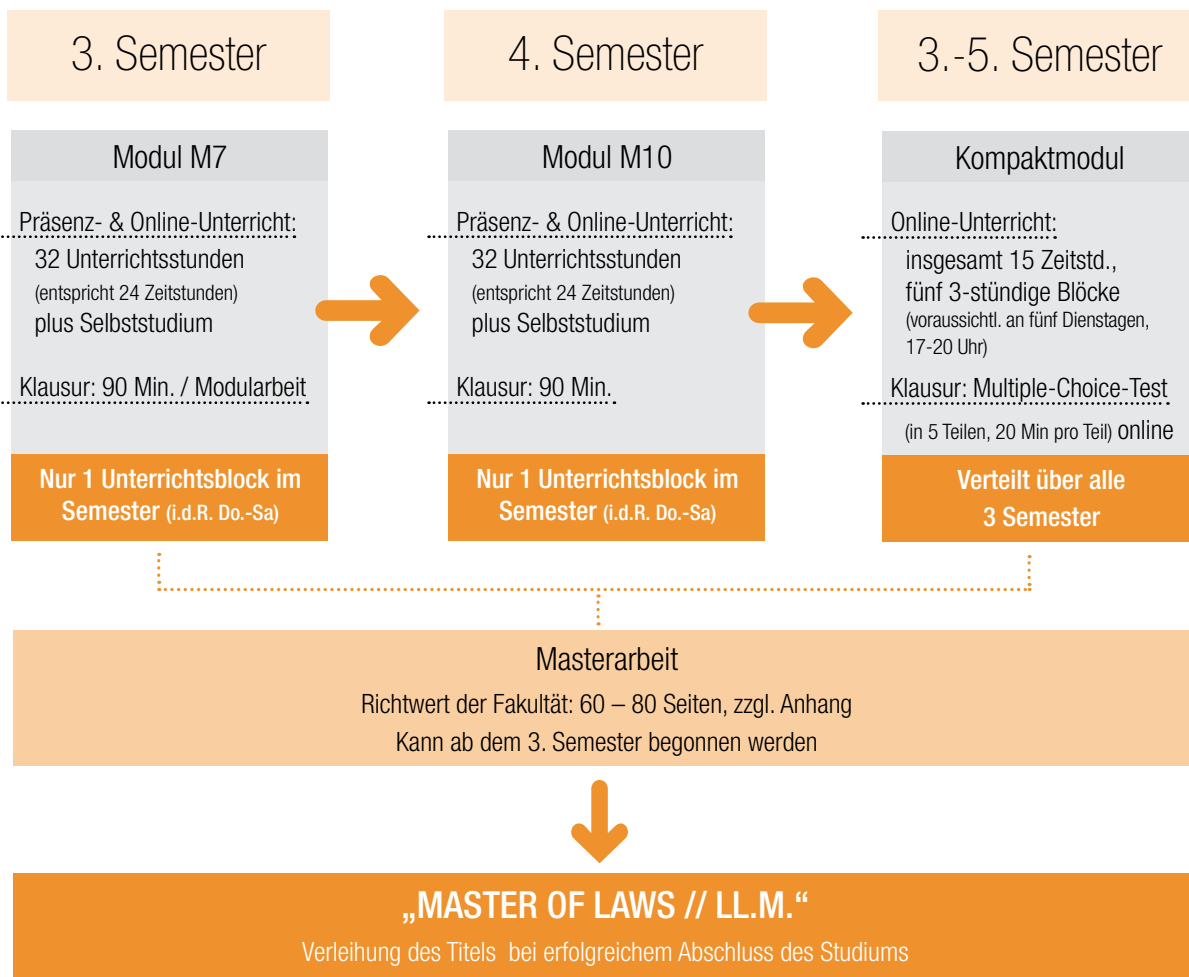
3. Semester

Modul M7

Präsenz- & Online-Unterricht:
32 Unterrichtsstunden
(entspricht 24 Zeitstunden)
plus Selbststudium

Klausur: 90 Min. / Modularbeit

Nur 1 Unterrichtsblock im Semester (i.d.R. Do.-Sa)

4. Semester

Modul M10

Präsenz- & Online-Unterricht:
32 Unterrichtsstunden
(entspricht 24 Zeitstunden)
plus Selbststudium

Klausur: 90 Min.

Nur 1 Unterrichtsblock im Semester (i.d.R. Do.-Sa)

3.-5. Semester

Kompaktmodul

Online-Unterricht:
insgesamt 15 Zeitstd.,
fünf 3-stündige Blöcke
(voraussichtl. an fünf Dienstagen, 17-20 Uhr)

Klausur: Multiple-Choice-Test
(in 5 Teilen, 20 Min pro Teil) online

Verteilt über alle 3 Semester

Masterarbeit

Richtwert der Fakultät: 60 – 80 Seiten, zzgl. Anhang

Kann ab dem 3. Semester begonnen werden

„MASTER OF LAWS // LL.M.“

Verleihung des Titels bei erfolgreichem Abschluss des Studiums